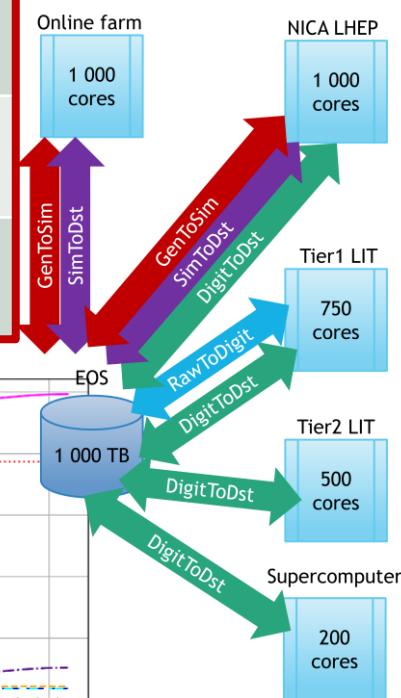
Online farm

1 000 cores

NICA LHEP

1 000 cores

GenToSim

SimToDst

GenToSim

SimToDst

DigitToDst

Tier1 LIT

750 cores

RawToDigit

DigitToDst

EOS

1 000 TB

Tier2 LIT

500 cores

DigitToDst

DigitToDst

Supercomputer

200 cores